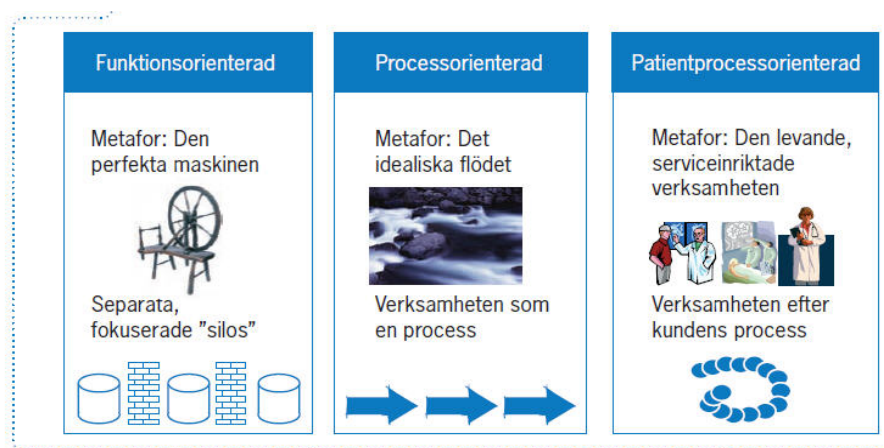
Funktionsorienterad

Metafor: Den perfekta maskinen

Separata, fokuserade ”silos”

Processorienterad

Metafor: Det idealiska flödet

Verksamheten som en process

Patientprocessorienterad

Metafor: Den levande, serviceinriktade verksamheten

Verksamheten efter kundens process